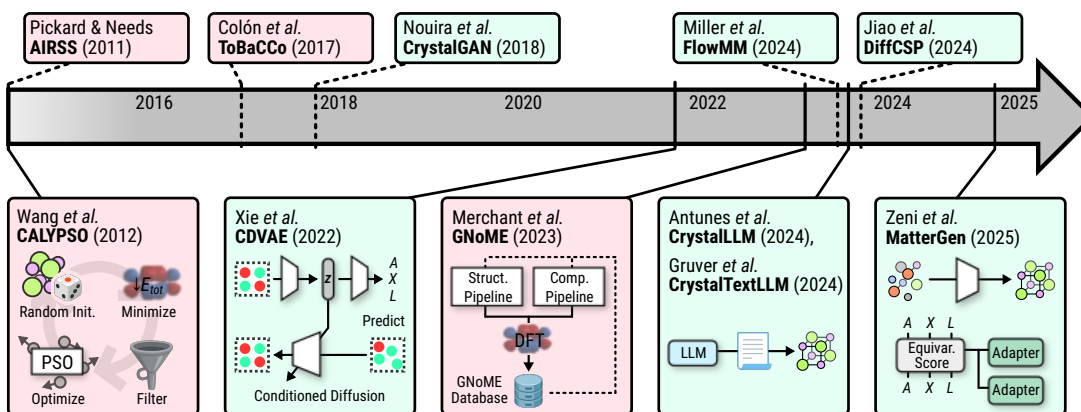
Pickard & Needs
AIRSS (2011)

Colón et al.
ToBaCCo (2017)

Nouira et al.
CrystalGAN (2018)

Miller et al.
FlowMM (2024)

Jiao et al.
DiffCSP (2024)

2016 2018 2020 2022 2024 2025

Wang et al.
CALYPSO (2012)
Random Init.
$\downarrow E_{tot}$
Minimize
PSO
Optimize
Filter

Xie et al.
CDVAE (2022)
z
A
X
L
Predict
Conditioned Diffusion

Merchant et al.
GNoME (2023)
Struct. Pipeline
Comp. Pipeline
DFT
GNoME Database

Antunes et al.
CrystalLLM (2024),
Gruver et al.
CrystalTextLLM (2024)
LLM

Zeni et al.
MatterGen (2025)
A X L
Equivar. Score
A X L
Adapter
Adapter